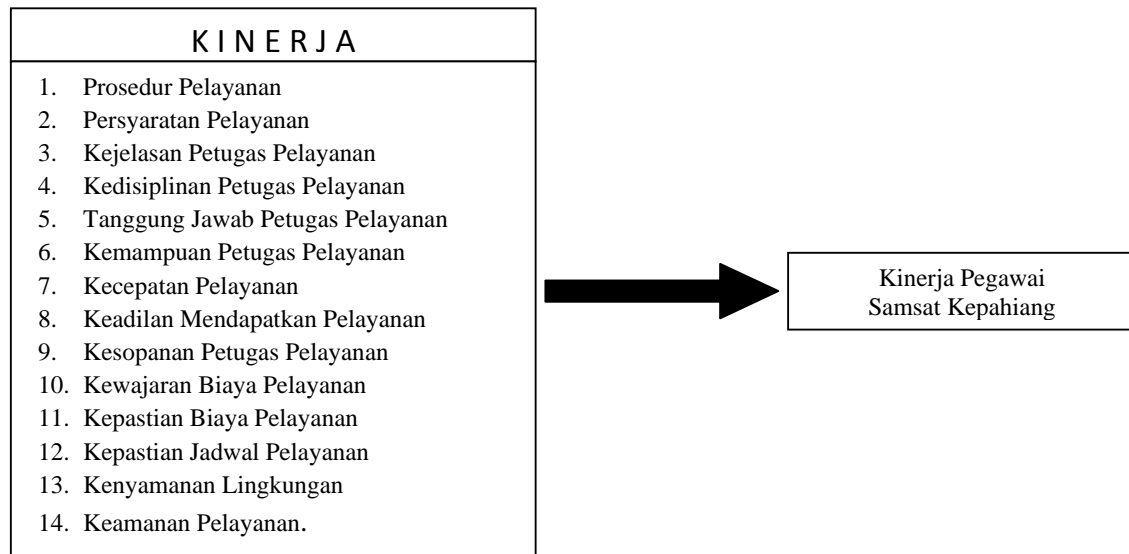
K I N E R J A

1. Prosedur Pelayanan
2. Persyaratan Pelayanan
3. Kejelasan Petugas Pelayanan
4. Kedisiplinan Petugas Pelayanan
5. Tanggung Jawab Petugas Pelayanan
6. Kemampuan Petugas Pelayanan
7. Kecepatan Pelayanan
8. Keadilan Mendapatkan Pelayanan
9. Kesopanan Petugas Pelayanan
10. Kewajaran Biaya Pelayanan
11. Kepastian Biaya Pelayanan
12. Kepastian Jadwal Pelayanan
13. Kenyamanan Lingkungan
14. Keamanan Pelayanan.

Kinerja Pegawai Samsat Kepahiang